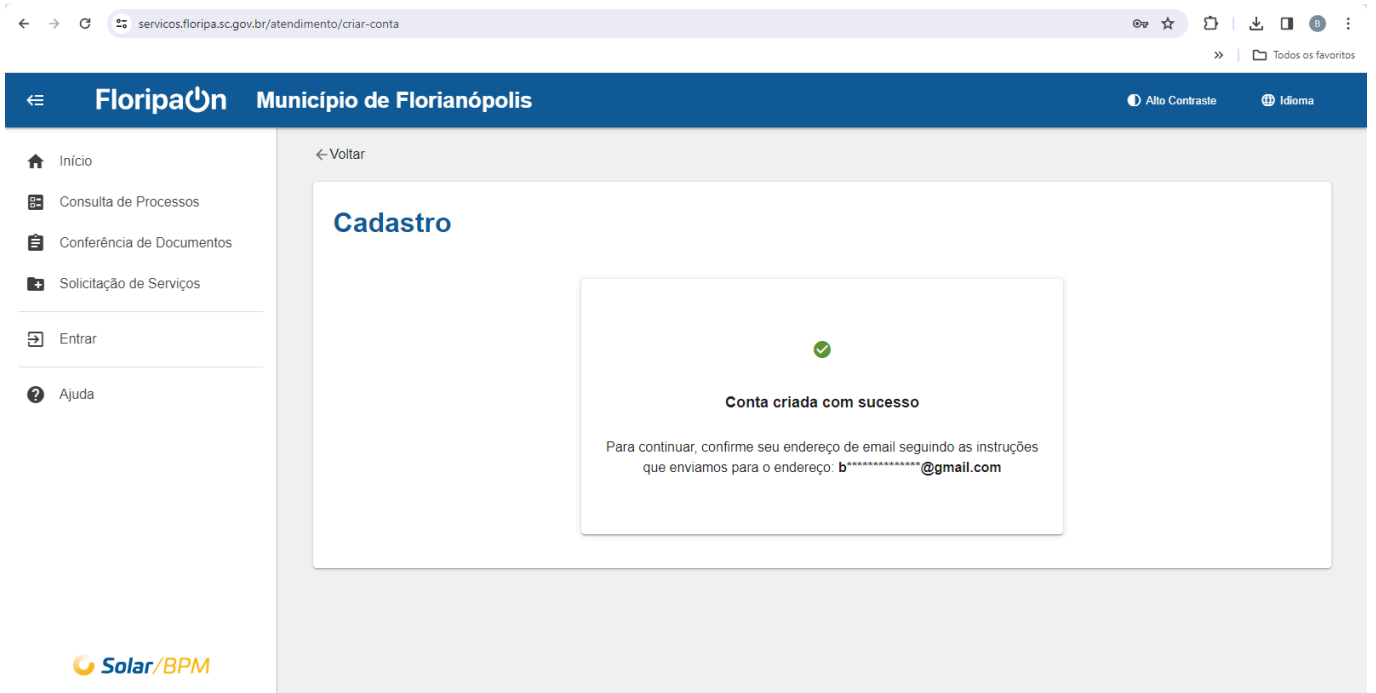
servicos.floripa.sc.gov.br/atendimento/criar-conta

B

Todos os favoritos

FloripaOn Município de Florianópolis

Alto Contraste

Idioma

Início

Consulta de Processos

Conferência de Documentos

Solicitação de Serviços

Entrar

Ajuda

Solar/BPM

←Voltar

Cadastro

Conta criada com sucesso

Para continuar, confirme seu endereço de email seguindo as instruções que enviamos para o endereço: b**************@gmail.com